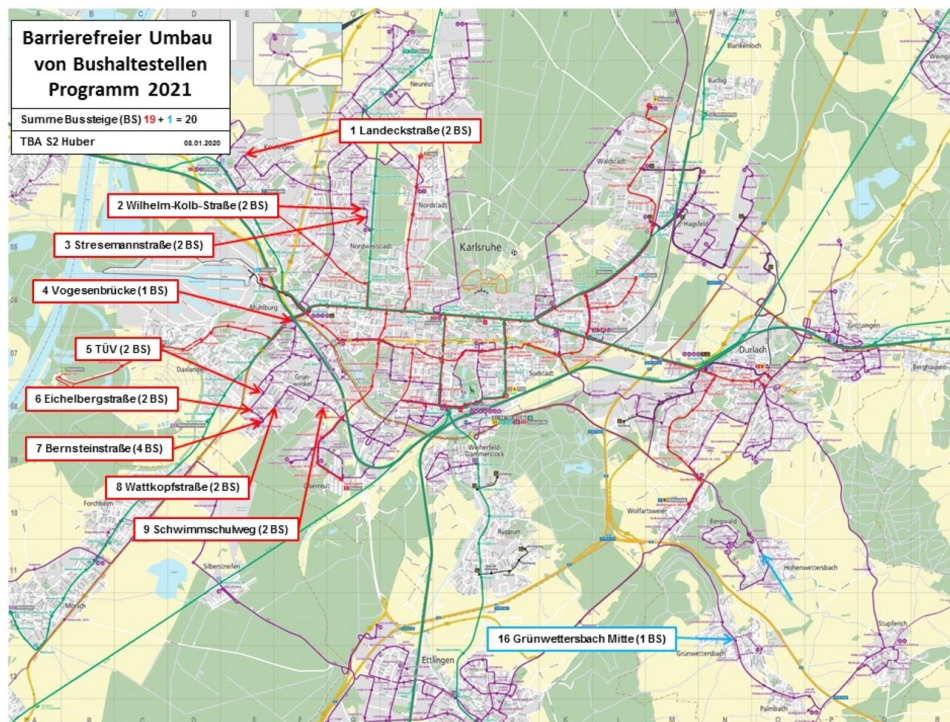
Barrierefreier Umbau von Bushaltestellen Programm 2021

Summe Bussteige (BS) 19 + 1 = 20

TBA S2 Huber 03.01.2020

1 Landeckstraße (2 BS)

2 Wilhelm-Kolb-Straße (2 BS)

3 Stresemannstraße (2 BS)

4 Vogesenbrücke (1 BS)

5 TÜV (2 BS)

6 Eichelbergstraße (2 BS)

7 Bernsteinstraße (4 BS)

8 Wattkopfstraße (2 BS)

9 Schwimmschulweg (2 BS)

16 Grünwettersbach Mitte (1 BS)

Karlsruhe

Durlach

Neureut

Nordstadt

Nordweststadt

Waldstadt

Hagsfeld

Blankenloch

Grötzingen

Berghausen

Mühlburg

Daxlanden

Grünwinkel

Oberreut

Forchheim

Silberstreifen

Mörsch

Weiherfeld-Dammerstock

Rüppurr

Wolfartsweier

Bergwald

Hohenwettersbach

Grünwettersbach

Stupferich

Palmbach

Ettlingen

Südstadt

Knielingen

Buchig